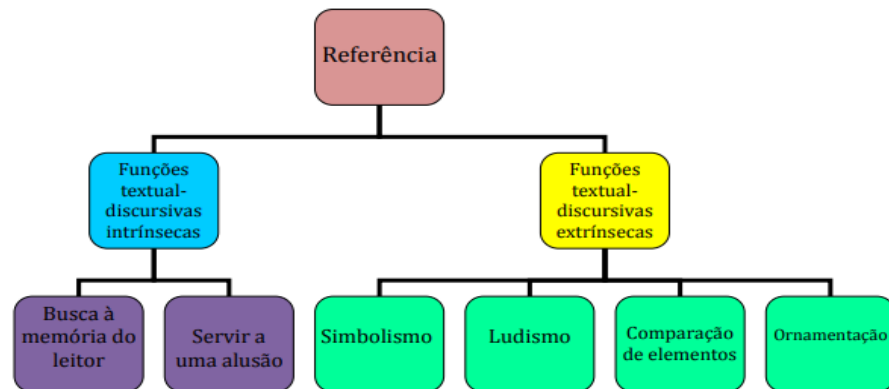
Referência

Funções textual-discursivas intrínsecas

Funções textual-discursivas extrínsecas

Busca à memória do leitor

Servir a uma alusão

Simbolismo

Ludismo

Comparação de elementos

Ornamentação